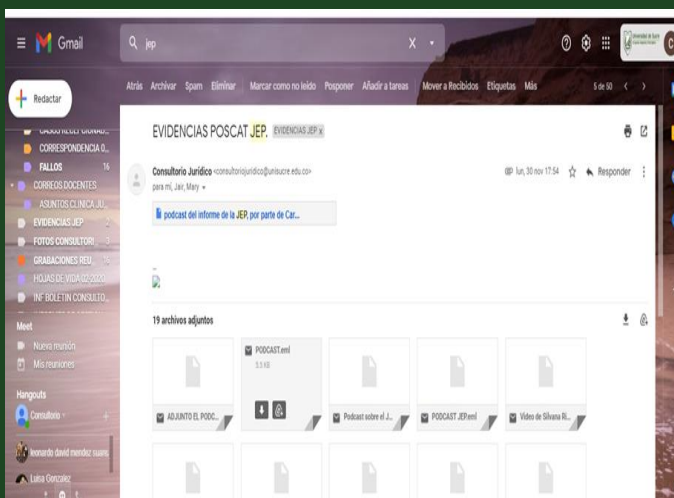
Gmail

jep

Redactar

CASOS RECEPCIONADOS
CORRESPONDENCIA 0...
FALLOS 16
CORREOS DOCENTES
ASUNTOS CLINICA JU...
EVIDENCIAS JEP
FOTOS CONSULTORI
GRABACIONES REU...
HOJAS DE VIDA 02-2020
INF BOLETIN CONSULTO...

Meet
Nueva reunión
Mis reuniones

Hangouts
Consultorio
leonardo david mendez suarez
Luisa González

Atrás Archivar Spam Eliminar Marcar como no leído Posponer Añadir a tareas Mover a Recibidos Etiquetas Más 5 de 50

EVIDENCIAS POSCAT JEP. EVIDENCIAS JEP x

Consultorio Jurídico <consultoriojuridico@unisucre.edu.co>
para mí, Jair, Mary
lun, 30 nov 17:54 Responder

podcast del informe de la JEP, por parte de Car...

19 archivos adjuntos

ADJUNTO EL PODC...
PODCAST.eml 3.1 KB
Podcast sobre el J...
PODCAST JEP.eml
Video de Silvana Ri...